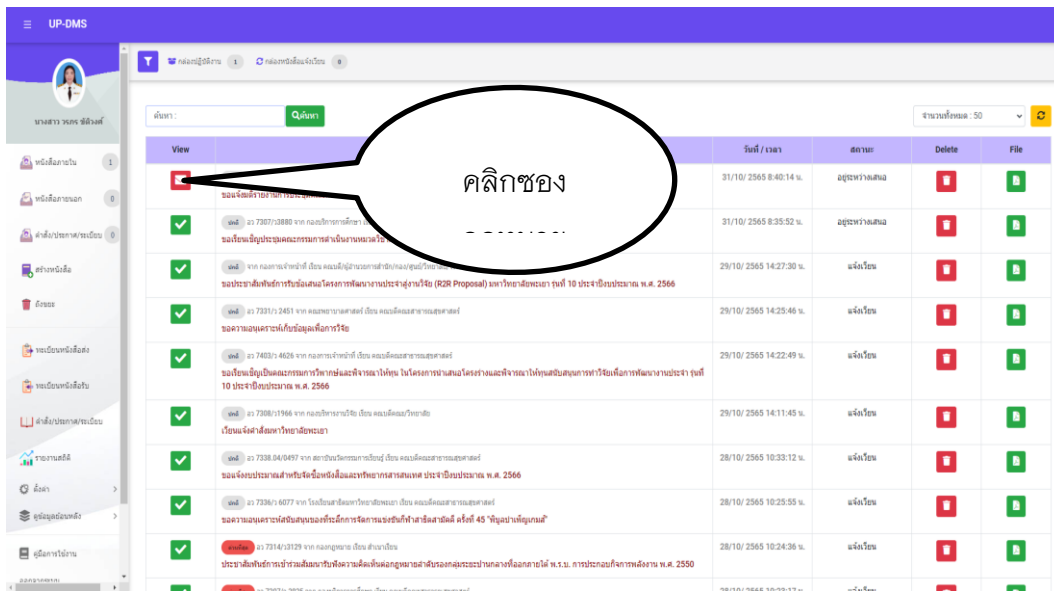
≡ UP-DMS

นางสาว วรกร ชติวงศ์

หนังสือภายใน 1
หนังสือภายนอก 0
คำสั่ง/ประกาศ/ระเบียบ 0
สร้างหนังสือ
ถังขยะ
ทะเบียนหนังสือส่ง
ทะเบียนหนังสือรับ
คำสั่ง/ประกาศ/ระเบียบ
รายงานสถิติ
ตั้งค่า
คู่มือมูลย้อนหลัง
คู่มือการใช้งาน

กล่องปฏิบัติงาน 1 กล่องหนังสือแจ้งเวียน 0

ค้นหา : ค้นหา

จำนวนทั้งหมด : 50

คลิกซอง
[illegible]

| View | | วันที่ / เวลา | สถานะ | Delete | File |
|---|---|---|---|---|---|
| | ขอแจ้งผลรายงานการ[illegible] | 31/10/ 2565 8:40:14 น. | อยู่ระหว่างเสนอ | | |
| | ปกติ ลว 7307/ว3880 จาก คณะบริหารการศึกษา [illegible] ขอเรียนเชิญประชุมคณะกรรมการดำเนินงานหมวดวิชา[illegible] | 31/10/ 2565 8:35:52 น. | อยู่ระหว่างเสนอ | | |
| | ปกติ จาก กองการเจ้าหน้าที่ เรียน คณบดี/ผู้อำนวยการสำนัก/กอง/ศูนย์/วิทยาลัย ขอประชาสัมพันธ์การรับข้อเสนอโครงการพัฒนางานประจำสู่งานวิจัย (R2R Proposal) มหาวิทยาลัยพะเยา รุ่นที่ 10 ประจำปีงบประมาณ พ.ศ. 2566 | 29/10/ 2565 14:27:30 น. | แจ้งเวียน | | |
| | ปกติ ลว 7331/ว 2451 จาก คณะพยาบาลศาสตร์ เรียน คณบดีคณะสาธารณสุขศาสตร์ ขอความอนุเคราะห์เก็บข้อมูลเพื่อการวิจัย | 29/10/ 2565 14:25:46 น. | แจ้งเวียน | | |
| | ปกติ ลว 7403/ว 4626 จาก กองการเจ้าหน้าที่ เรียน คณบดีคณะสาธารณสุขศาสตร์ ขอเรียนเชิญเป็นคณะกรรมการวิพากย์และพิจารณาให้ทุน ในโครงการนำเสนอโครงร่างและพิจารณาให้ทุนสนับสนุนการทำวิจัยเพื่อการพัฒนางานประจำ รุ่นที่ 10 ประจำปีงบประมาณ พ.ศ. 2566 | 29/10/ 2565 14:22:49 น. | แจ้งเวียน | | |
| | ปกติ ลว 7308/ว1966 จาก กองบริหารงานวิจัย เรียน คณบดีคณะ/วิทยาลัย เวียนแจ้งคำสั่งมหาวิทยาลัยพะเยา | 29/10/ 2565 14:11:45 น. | แจ้งเวียน | | |
| | ปกติ ลว 7338.04/0497 จาก สถาบันนวัตกรรมการเรียนรู้ เรียน คณบดีคณะสาธารณสุขศาสตร์ ขอแจ้งงบประมาณสำหรับจัดซื้อหนังสือและทรัพยากรสารสนเทศ ประจำปีงบประมาณ พ.ศ. 2566 | 28/10/ 2565 10:33:12 น. | แจ้งเวียน | | |
| | ปกติ ลว 7336/ว 6077 จาก โรงเรียนสาธิตมหาวิทยาลัยพะเยา เรียน คณบดีคณะสาธารณสุขศาสตร์ ขอความอนุเคราะห์สนับสนุนของที่ระลึกการจัดการแข่งขันกีฬาสาธิตสามัคคี ครั้งที่ 45 "พิบูลปาเพ็ญเกมส์" | 28/10/ 2565 10:25:55 น. | แจ้งเวียน | | |
| | ด่วนที่สุด ลว 7314/ว3129 จาก กองกฎหมาย เรียน สำนักเรียน ประชาสัมพันธ์การเข้าร่วมสัมมนารับฟังความคิดเห็นต่อกฎหมายลำดับรองกลุ่มระบบกลางที่ออกภายใต้ พ.ร.บ. การประกอบกิจการพลังงาน พ.ศ. 2550 | 28/10/ 2565 10:24:36 น. | แจ้งเวียน | | |